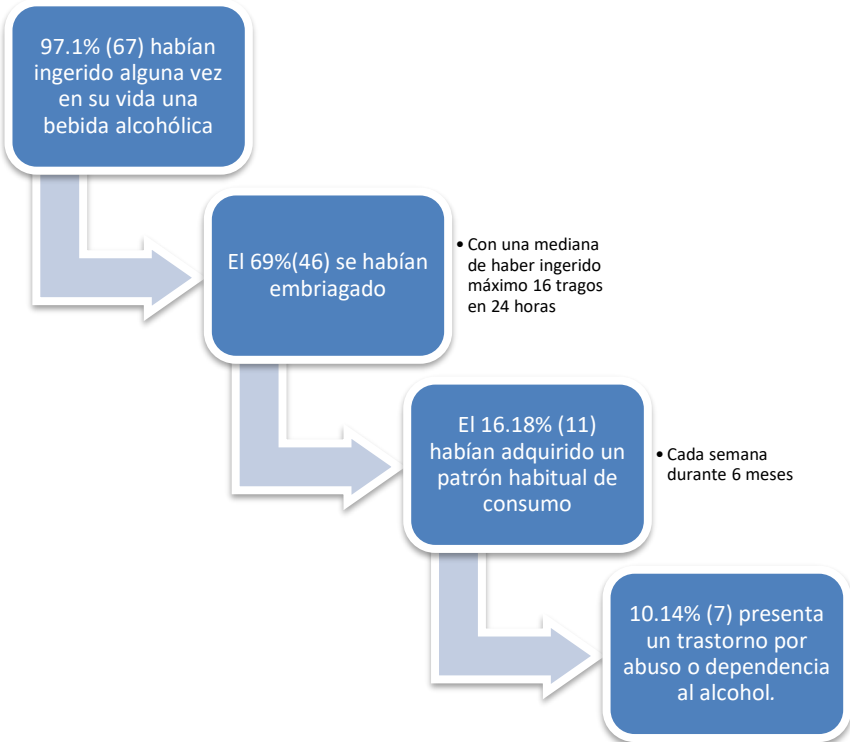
97.1% (67) habían ingerido alguna vez en su vida una bebida alcohólica

El 69%(46) se habían embriagado

• Con una mediana de haber ingerido máximo 16 tragos en 24 horas

El 16.18% (11) habían adquirido un patrón habitual de consumo

• Cada semana durante 6 meses

10.14% (7) presenta un trastorno por abuso o dependencia al alcohol.